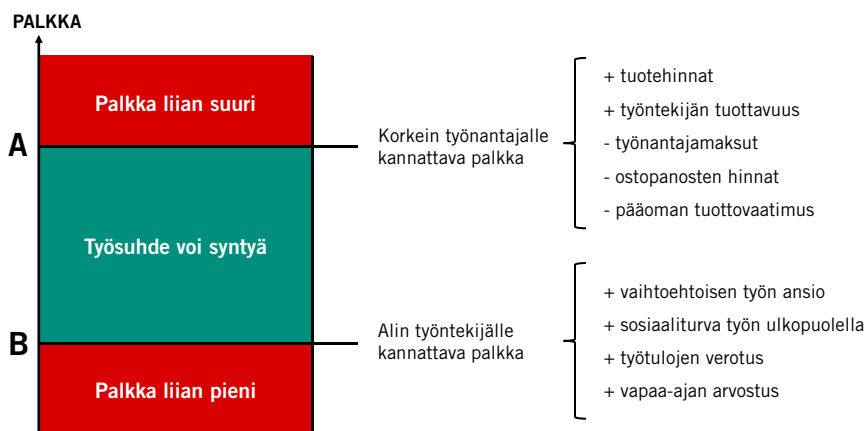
PALKKA

Palkka liian suuri

A

Korkein työnantajalle kannattava palkka

+ tuotehinnat
+ työntekijän tuottavuus
- työnantajamaksut
- ostopanosten hinnat
- pääoman tuottovaatimus

Työsuhde voi syntyä

B

Alin työntekijälle kannattava palkka

+ vaihtoehtoisen työn ansio
+ sosiaaliturva työn ulkopuolella
+ työtulojen verotus
+ vapaa-ajan arvostus

Palkka liian pieni